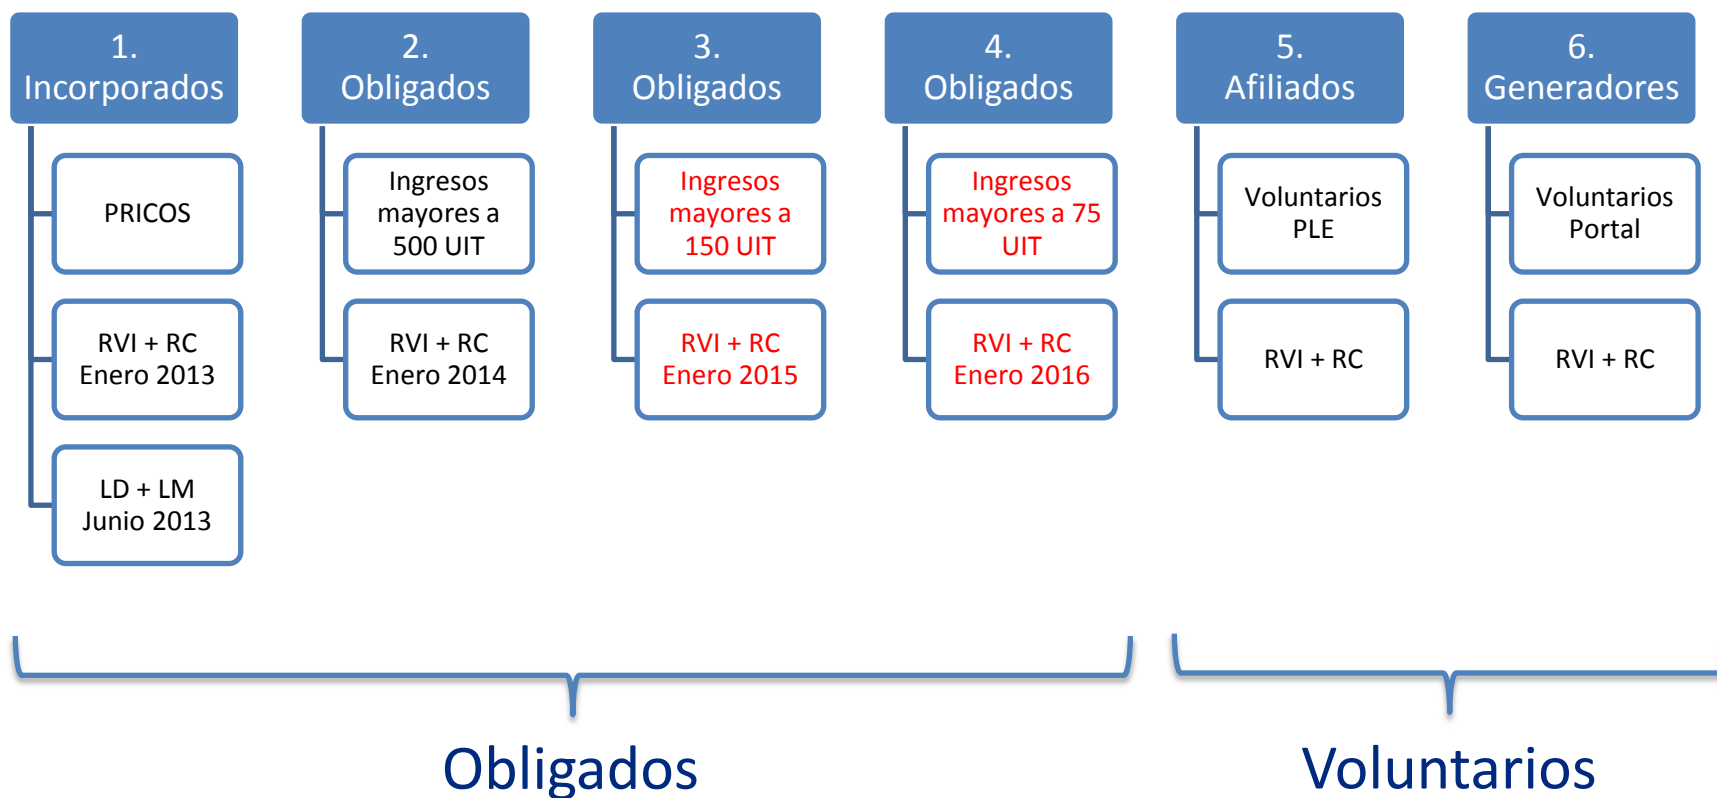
1. Incorporados

PRICOS

RVI + RC Enero 2013

LD + LM Junio 2013

2. Obligados

Ingresos mayores a 500 UIT

RVI + RC Enero 2014

3. Obligados

Ingresos mayores a 150 UIT

RVI + RC Enero 2015

4. Obligados

Ingresos mayores a 75 UIT

RVI + RC Enero 2016

5. Afiliados

Voluntarios PLE

RVI + RC

6. Generadores

Voluntarios Portal

RVI + RC

Obligados

Voluntarios